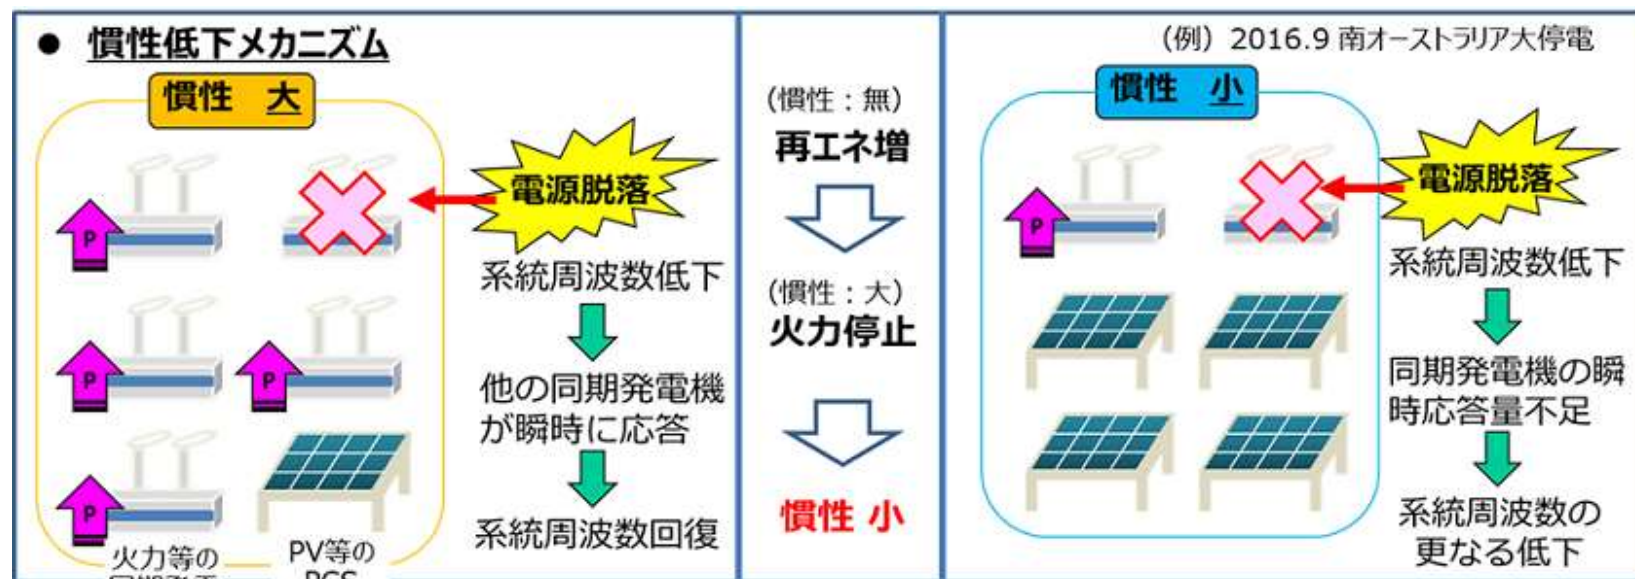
● 慣性低下メカニズム

慣性 大

P

P

P

P

電源脱落

系統周波数低下

他の同期発電機が瞬時に応答

系統周波数回復

火力等の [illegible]

PV等の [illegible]

（慣性：無）
再エネ増

（慣性：大）
火力停止

慣性 小

（例）2016.9 南オーストラリア大停電

慣性 小

P

電源脱落

系統周波数低下

同期発電機の瞬時応答量不足

系統周波数の更なる低下